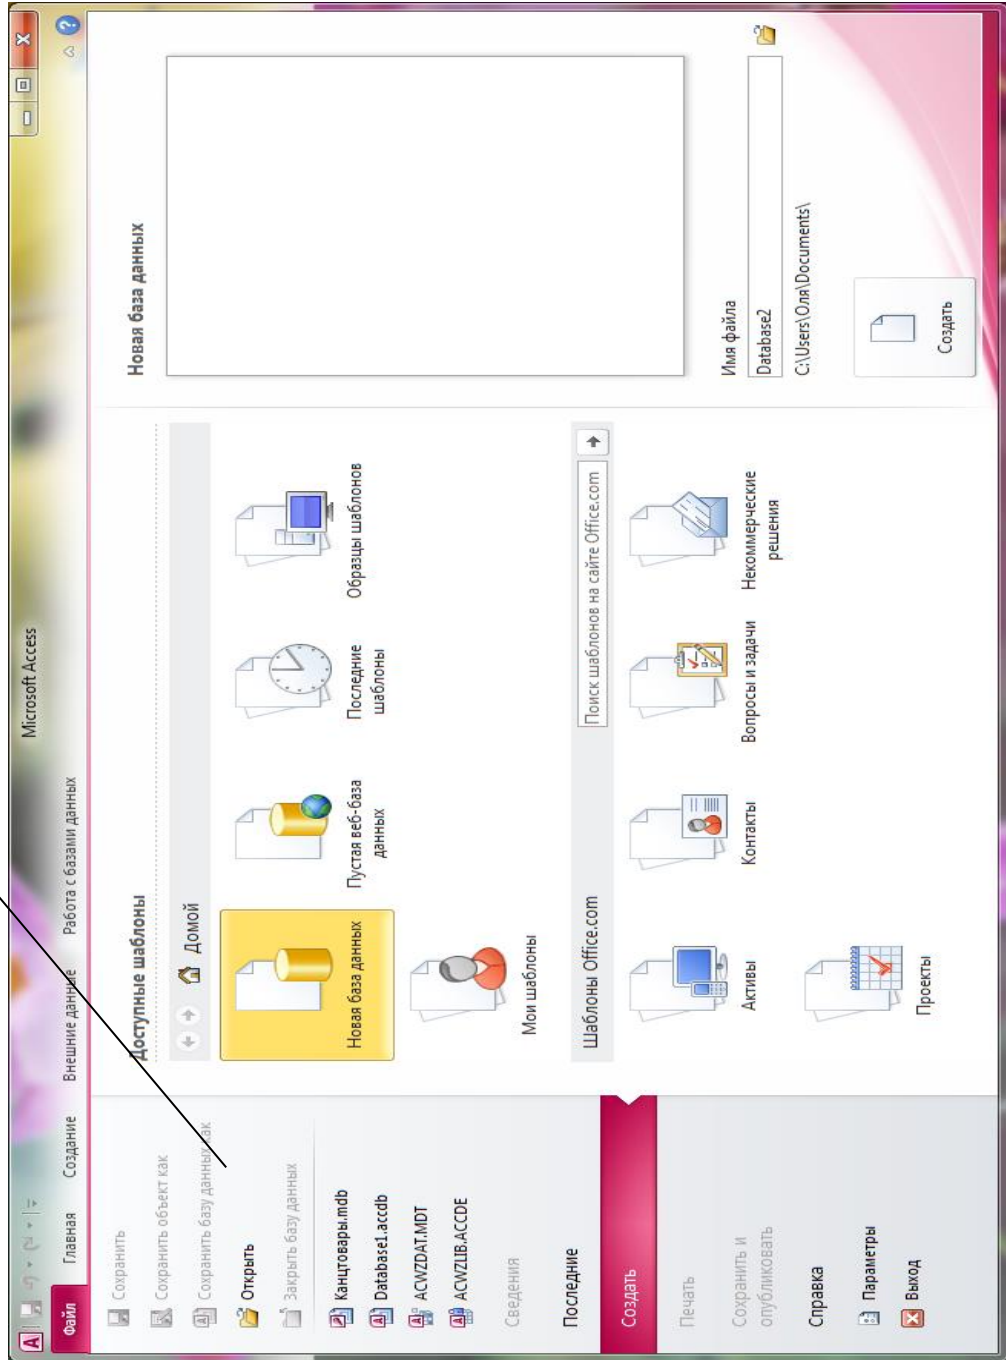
Microsoft Access

Файл Главная Создание Внешние данные Работа с базами данных

Сохранить
Сохранить объект как
Сохранить базу данных как
Открыть
Закрыть базу данных
Канцтовары.mdb
Database1.accdb
ACWZDAT.MDT
ACWZLIB.ACCDE
Сведения
Последние
Создать
Печать
Сохранить и опубликовать
Справка
Параметры
Выход

Доступные шаблоны

Домой

Новая база данных
Пустая веб-база данных
Последние шаблоны
Образцы шаблонов
Мои шаблоны

Шаблоны Office.com
Поиск шаблонов на сайте Office.com

Активы
Контакты
Вопросы и задачи
Некоммерческие решения
Проекты

Новая база данных

Имя файла
Database2
C:\Users\Оля\Documents\

Создать